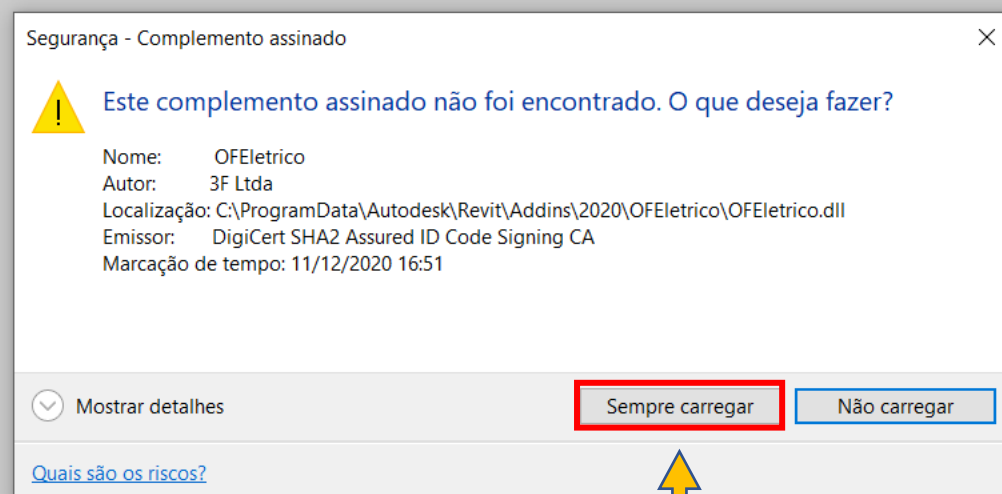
Segurança - Complemento assinado

Este complemento assinado não foi encontrado. O que deseja fazer?

Nome: OFEletrico
Autor: 3F Ltda
Localização: C:\ProgramData\Autodesk\Revit\Addins\2020\OFEletrico\OFEletrico.dll
Emissor: DigiCert SHA2 Assured ID Code Signing CA
Marcação de tempo: 11/12/2020 16:51

Mostrar detalhes

Sempre carregar

Não carregar

Quais são os riscos?